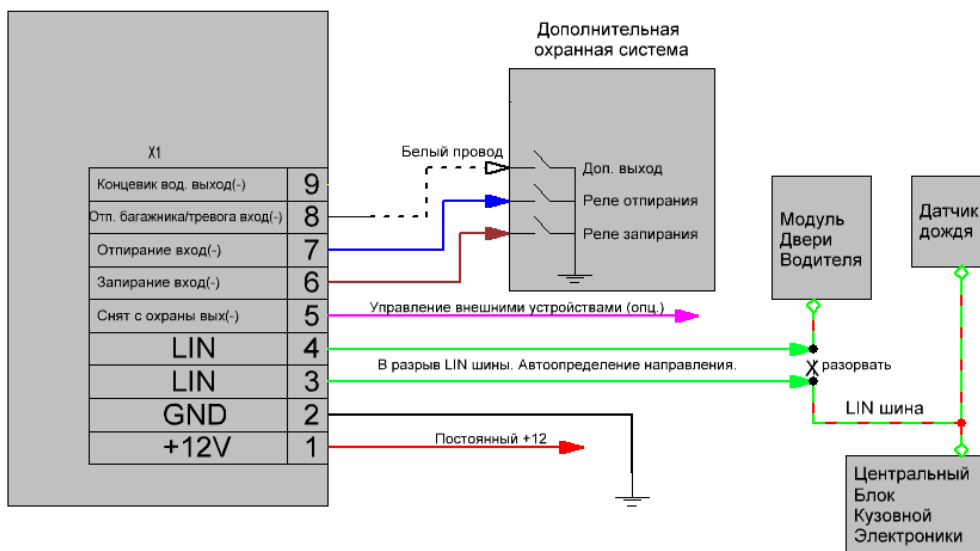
Дополнительная охранная система

X1

| Концевик вод. выход(-) | 9 |
|---|---|
| Отп. багажника/тревога вход(-) | 8 |
| Отпирание вход(-) | 7 |
| Запирание вход(-) | 6 |
| Снят с охраны вых(-) | 5 |
| LIN | 4 |
| LIN | 3 |
| GND | 2 |
| +12V | 1 |

Белый провод

Доп. выход

Реле отпирания

Реле запирания

Модуль Двери Водителя

Датчик дождя

Управление внешними устройствами (опц.)

В разрыв LIN шины. Автоопределение направления.

X разорвать

LIN шина

Постоянный +12

Центральный Блок Кузовной Электроники